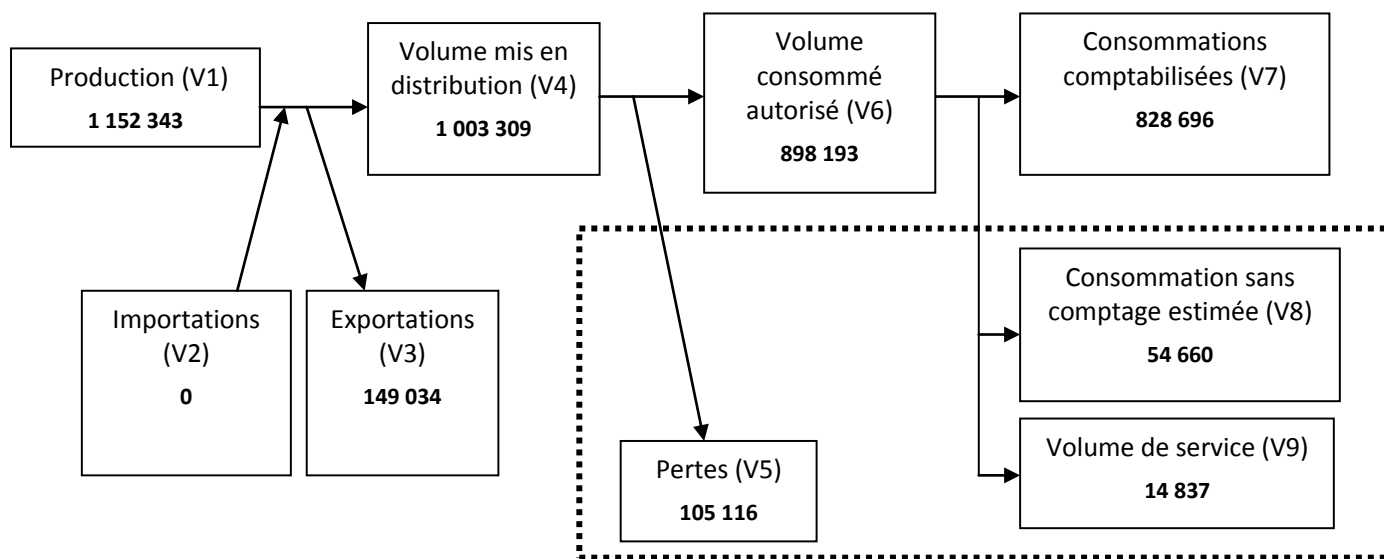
Production (V1)
**1 152 343**

Volume mis en distribution (V4)
**1 003 309**

Volume consommé autorisé (V6)
**898 193**

Consommations comptabilisées (V7)
**828 696**

Importations (V2)
**0**

Exportations (V3)
**149 034**

Consommation sans comptage estimée (V8)
**54 660**

Pertes (V5)
**105 116**

Volume de service (V9)
**14 837**